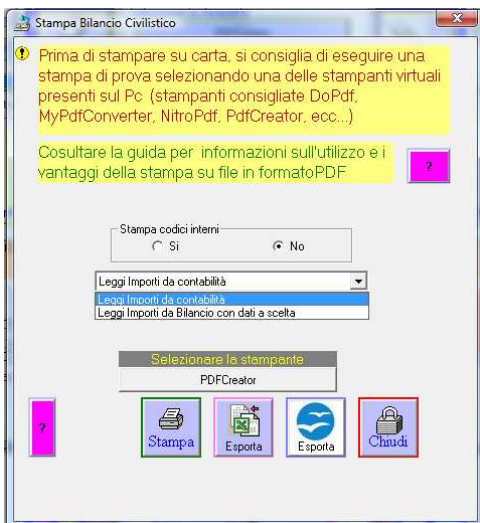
Stampa Bilancio Civilistico

Prima di stampare su carta, si consiglia di eseguire una stampa di prova selezionando una delle stampanti virtuali presenti sul Pc (stampanti consigliate DoPdf, MyPdfConverter, NitroPdf, PdfCreator, ecc...)

Cosultare la guida per informazioni sull'utilizzo e i vantaggi della stampa su file in formatoPDF

?

Stampa codici interni
Si
No

Leggi Importi da contabilità
Leggi Importi da contabilità
Leggi Importi da Bilancio con dati a scelta

Selezionare la stampante
PDFCreator

?

Stampa
Esporta
Esporta
Chiudi